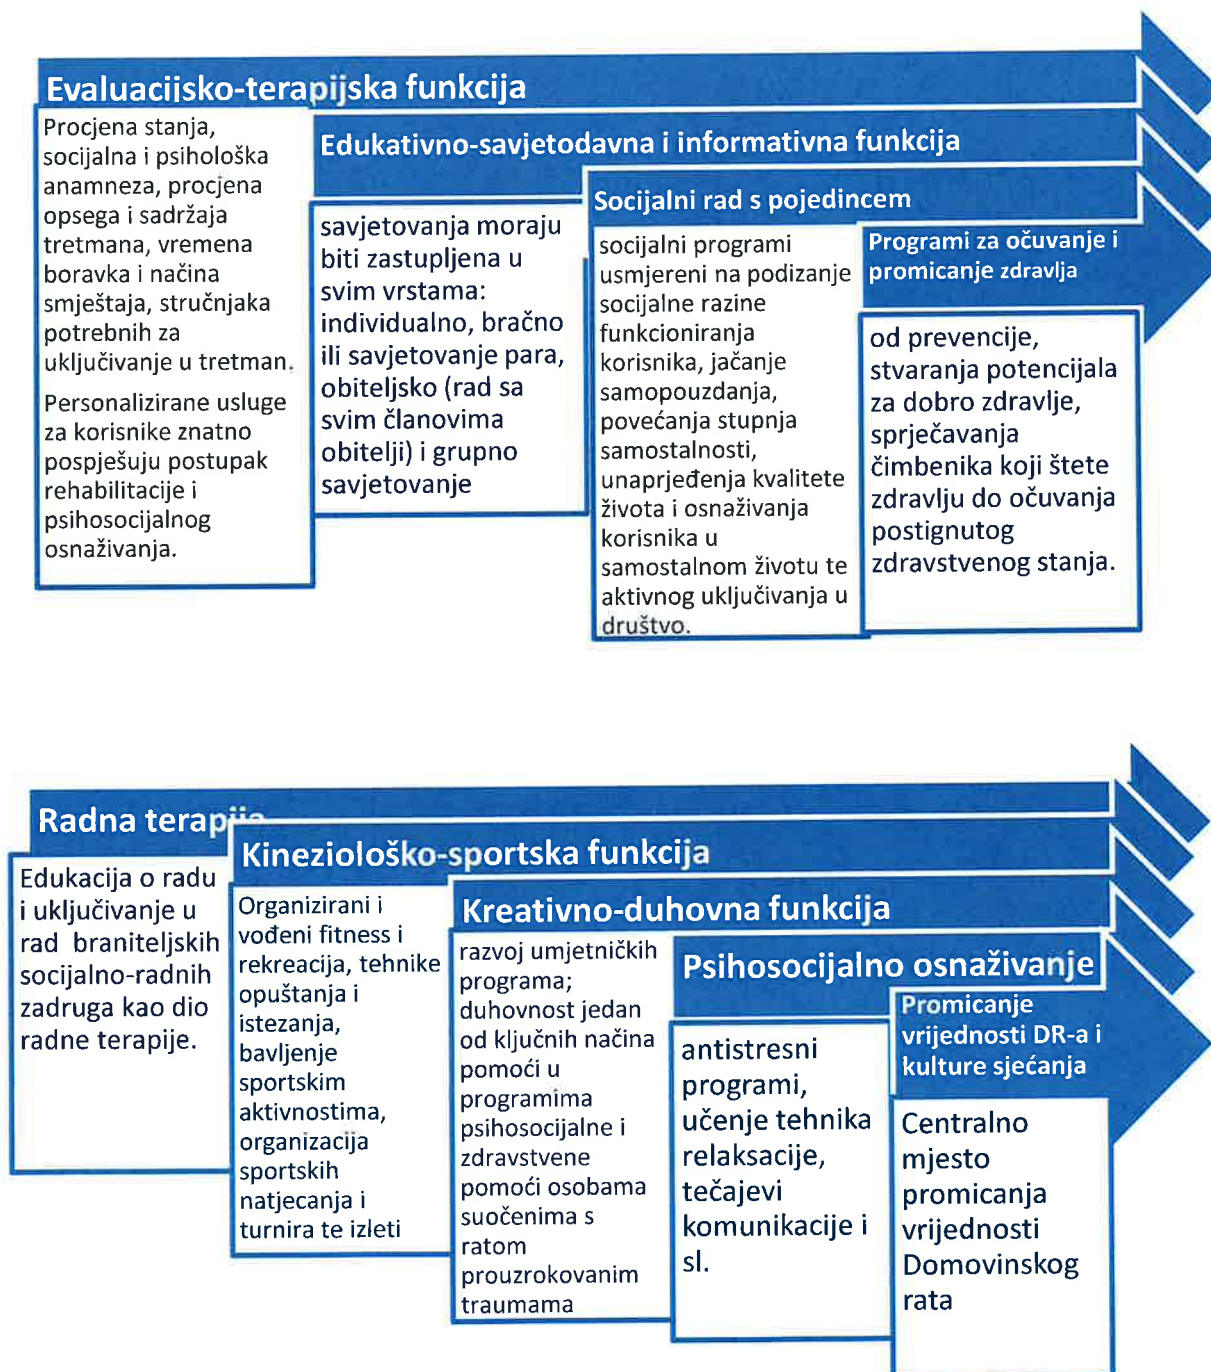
Evaluacijsko-terapijska funkcija

Procjena stanja, socijalna i psihološka anamneza, procjena opsega i sadržaja tretmana, vremena boravka i načina smještaja, stručnjaka potrebnih za uključivanje u tretman.

Personalizirane usluge za korisnike znatno pospješuju postupak rehabilitacije i psihosocijalnog osnaživanja.

Edukativno-savjetodavna i informativna funkcija

savjetovanja moraju biti zastupljena u svim vrstama: individualno, bračno ili savjetovanje para, obiteljsko (rad sa svim članovima obitelji) i grupno savjetovanje

Socijalni rad s pojedincem

socijalni programi usmjereni na podizanje socijalne razine funkcioniranja korisnika, jačanje samopouzdanja, povećanja stupnja samostalnosti, unaprjeđenja kvalitete života i osnaživanja korisnika u samostalnom životu te aktivnog uključivanja u društvo.

Programi za očuvanje i promicanje zdravlja

od prevencije, stvaranja potencijala za dobro zdravlje, sprječavanja čimbenika koji štete zdravlju do očuvanja postignutog zdravstvenog stanja.

Radna terap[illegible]

Edukacija o radu i uključivanje u rad braniteljskih socijalno-radnih zadruga kao dio radne terapije.

Kineziološko-sportska funkcija

Organizirani i vođeni fitness i rekreacija, tehnike opuštanja i istezanja, bavljenje sportskim aktivnostima, organizacija sportskih natjecanja i turnira te izleti

Kreativno-duhovna funkcija

razvoj umjetničkih programa; duhovnost jedan od ključnih načina pomoći u programima psihosocijalne i zdravstvene pomoći osobama suočenima s ratom prouzrokovanim traumama

Psihosocijalno osnaživanje

antistresni programi, učenje tehnika relaksacije, tečajevi komunikacije i sl.

Promicanje vrijednosti DR-a i kulture sjećanja

Centralno mjesto promicanja vrijednosti Domovinskog rata